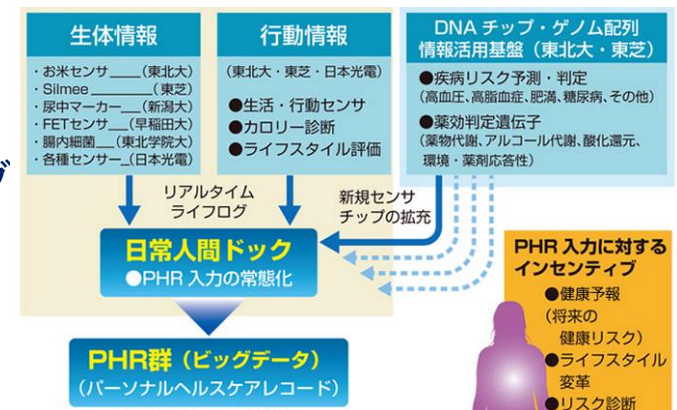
生体情報

・お米センサ＿＿（東北大）
・Silmee＿＿＿（東芝）
・尿中マーカー＿（新潟大）
・FETセンサ＿（早稲田大）
・腸内細菌＿（東北学院大）
・各種センサー＿（日本光電）

行動情報

（東北大・東芝・日本光電）

●生活・行動センサ
●カロリー診断
●ライフスタイル評価

DNA チップ・ゲノム配列情報活用基盤（東北大・東芝）

●疾病リスク予測・判定
（高血圧、高脂血症、肥満、糖尿病、その他）
●薬効判定遺伝子
（薬物代謝、アルコール代謝、酸化還元、環境・薬剤応答性）

リアルタイム
ライフログ

新規センサ
チップの拡充

日常人間ドック
●PHR 入力の常態化

PHR群（ビッグデータ）
（パーソナルヘルスケアレコード）

PHR 入力に対する
インセンティブ

●健康予報
（将来の
健康リスク）
●ライフスタイル
変革
●リスク診断